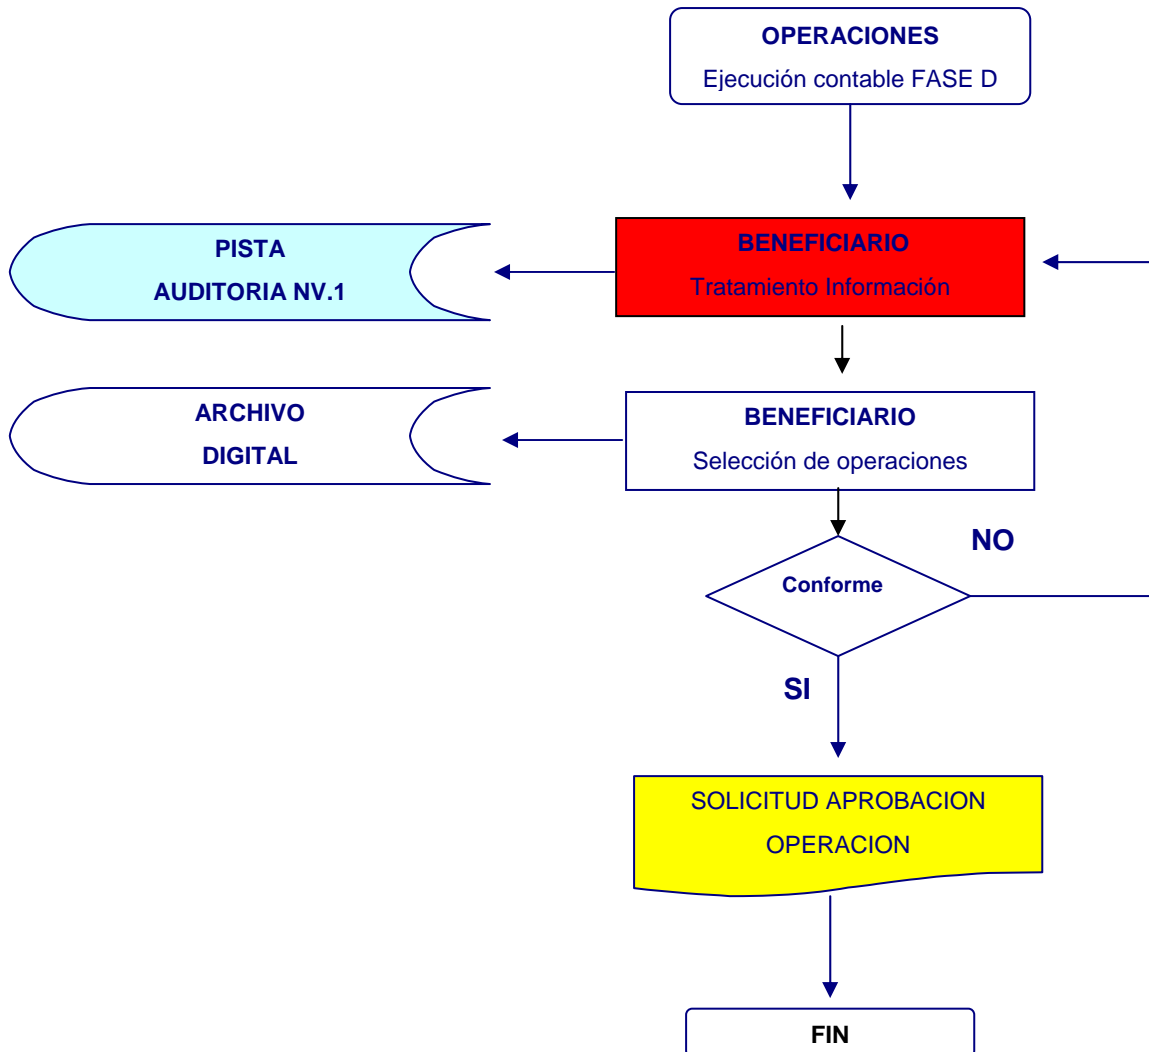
OPERACIONES
Ejecución contable FASE D

PISTA
AUDITORIA NV.1

BENEFICIARIO
Tratamiento Información

ARCHIVO
DIGITAL

BENEFICIARIO
Selección de operaciones

NO

Conforme

SI

SOLICITUD APROBACION
OPERACION

FIN